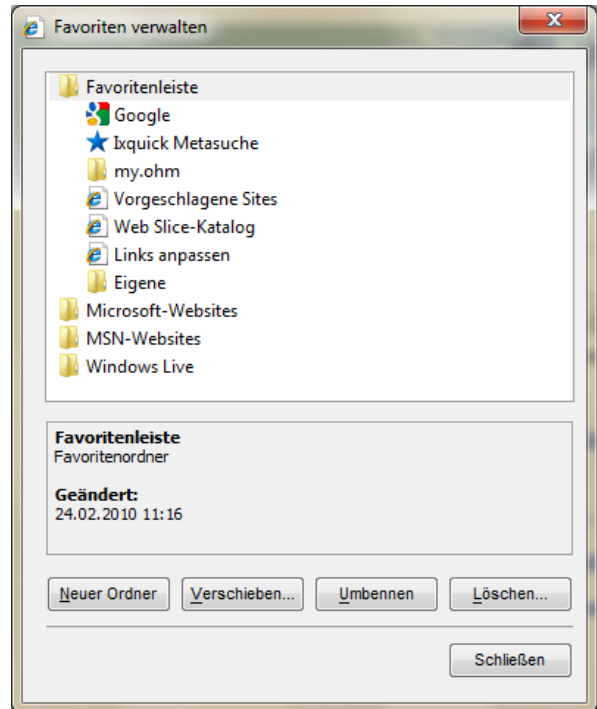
Favoriten verwalten

Favoritenleiste
Google
Ixquick Metasuche
my.ohm
Vorgeschlagene Sites
Web Slice-Katalog
Links anpassen
Eigene
Microsoft-Websites
MSN-Websites
Windows Live

Favoritenleiste
Favoritenordner

Geändert:
24.02.2010 11:16

Neuer Ordner
Verschieben...
Umbennen
Löschen...

Schließen